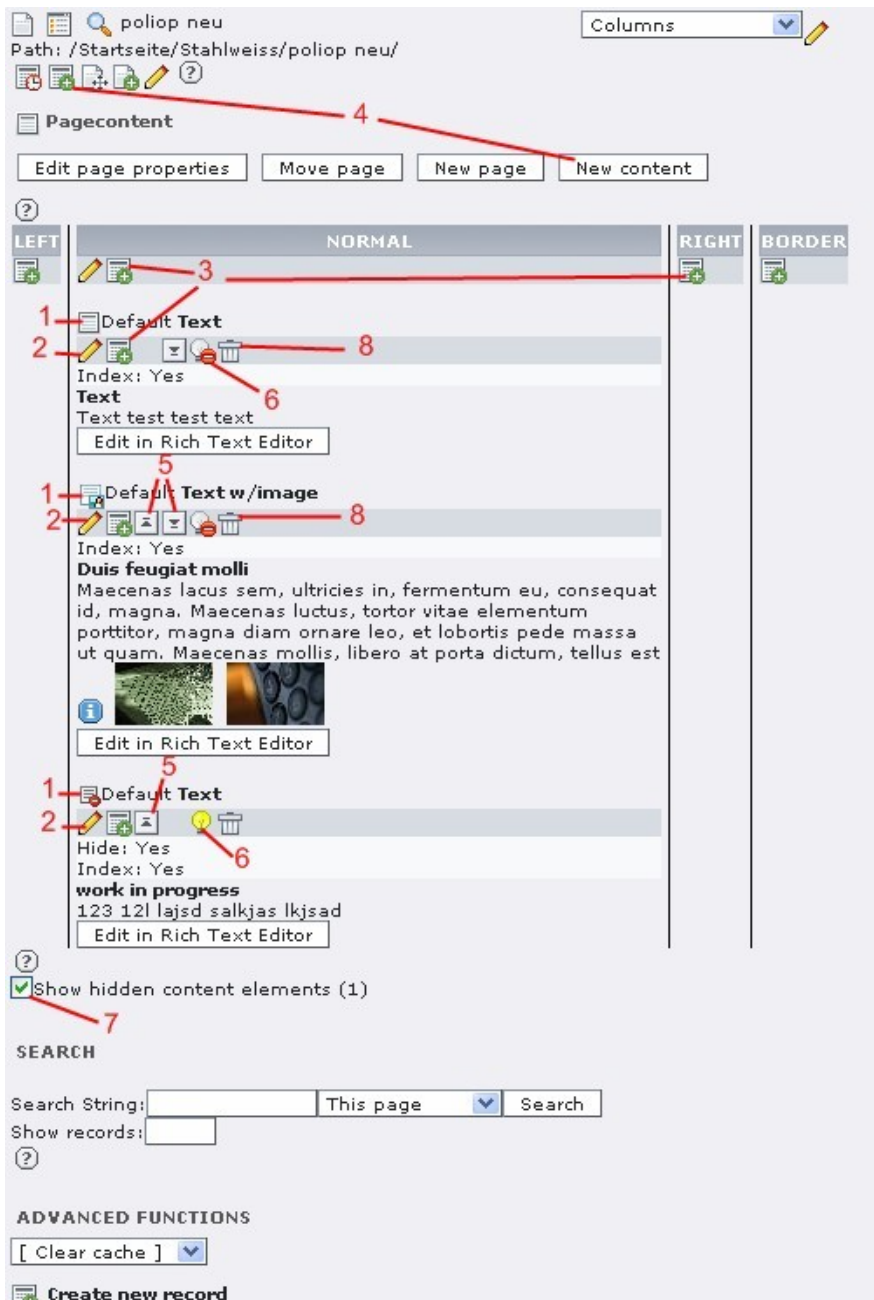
poliop neu
Path: /Startseite/Stahlweiss/poliop neu/

Columns

4

Pagecontent

Edit page properties | Move page | New page | New content

| LEFT | NORMAL | RIGHT | BORDER |
|---|---|---|---|

3

1 Default Text
2 8
6
Index: Yes
Text
Text test test text
Edit in Rich Text Editor

5
1 Default Text w/image
2 8
Index: Yes
Duis feugiat molli
Maecenas lacus sem, ultricies in, fermentum eu, consequat id, magna. Maecenas luctus, tortor vitae elementum porttitor, magna diam ornare leo, et lobortis pede massa ut quam. Maecenas mollis, libero at porta dictum, tellus est
Edit in Rich Text Editor

5
1 Default Text
2
6
Hide: Yes
Index: Yes
work in progress
123 12l lajsd salkjas lkjsad
Edit in Rich Text Editor

Show hidden content elements (1)
7

SEARCH

Search String: This page Search
Show records:

ADVANCED FUNCTIONS

[ Clear cache ]

Create new record